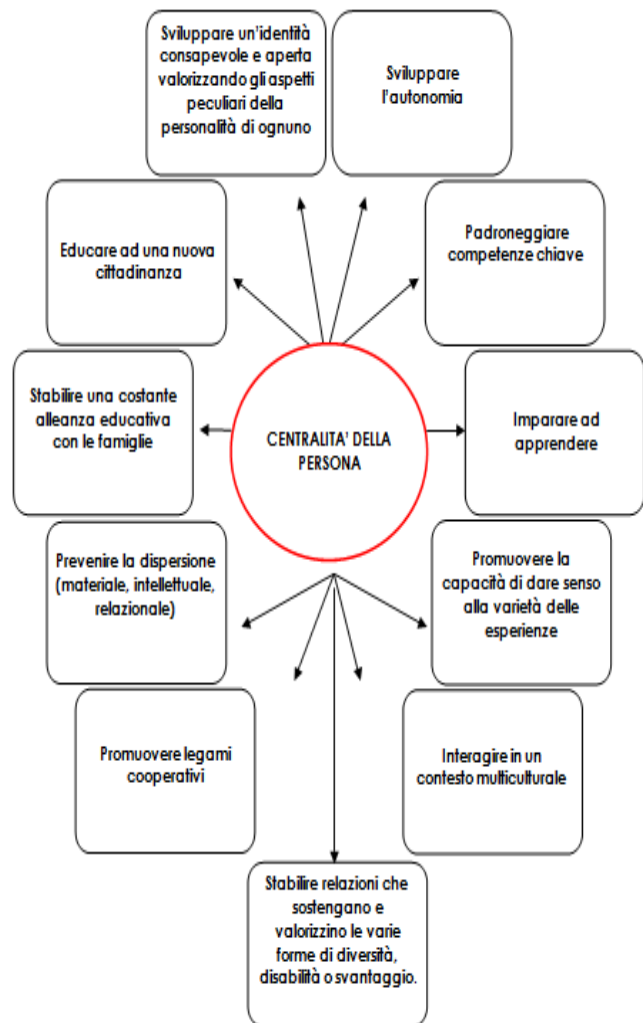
Sviluppare un'identità consapevole e aperta valorizzando gli aspetti peculiari della personalità di ognuno

Sviluppare l'autonomia

Educare ad una nuova cittadinanza

Padroneggiare competenze chiave

Stabilire una costante alleanza educativa con le famiglie

CENTRALITA' DELLA PERSONA

Imparare ad apprendere

Prevenire la dispersione (materiale, intellettuale, relazionale)

Promuovere la capacità di dare senso alla varietà delle esperienze

Promuovere legami cooperativi

Interagire in un contesto multiculturale

Stabilire relazioni che sostengano e valorizzino le varie forme di diversità, disabilità o svantaggio.